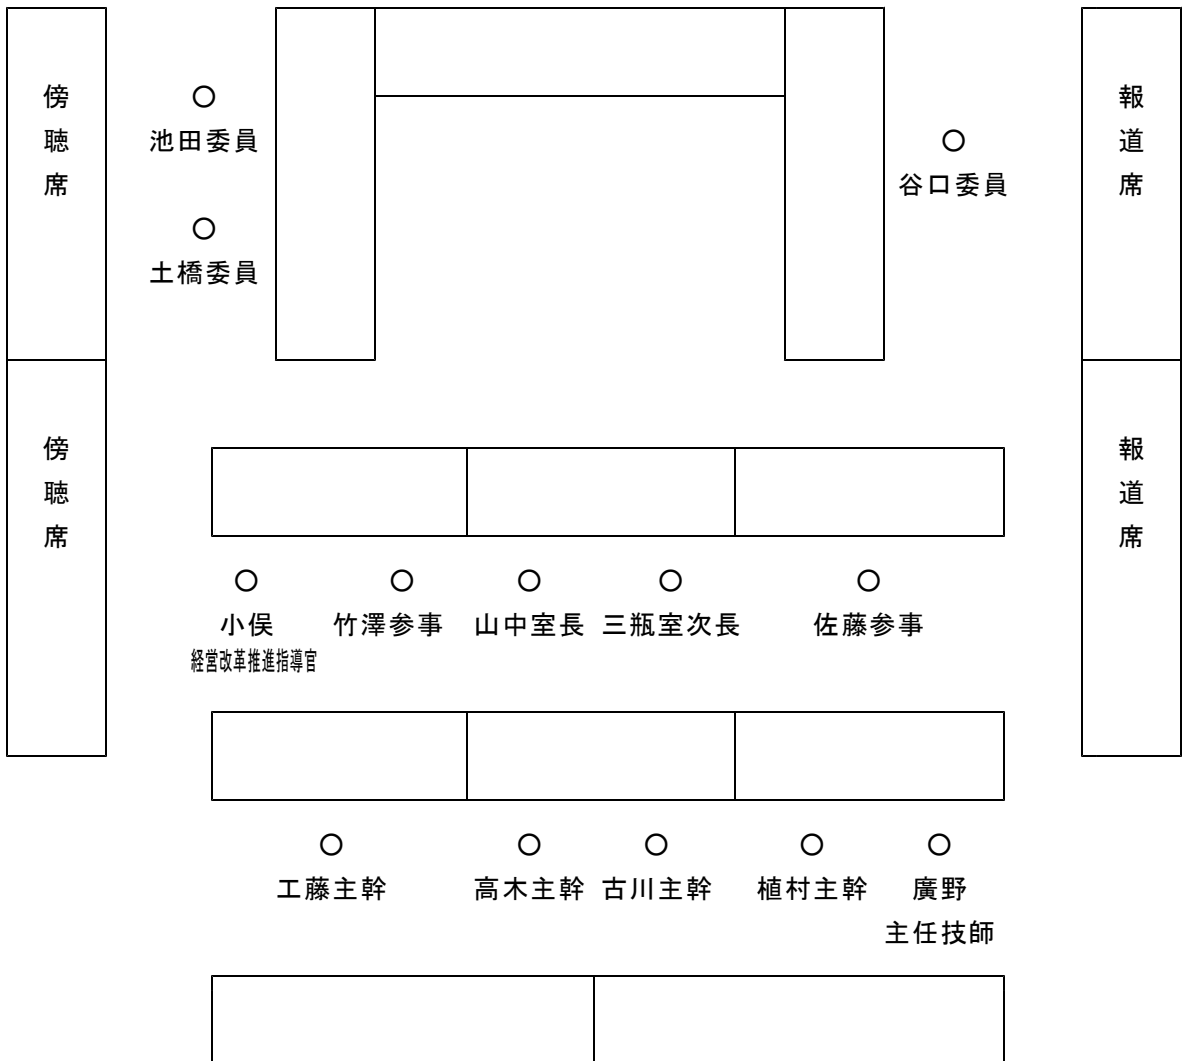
傍聴席

○
池田委員

○
土橋委員

○
谷口委員

報道席

傍聴席

報道席

○
小俣
経営改革推進指導官

○
竹澤参事

○
山中室長

○
三瓶室次長

○
佐藤参事

○
工藤主幹

○
高木主幹

○
古川主幹

○
植村主幹

○
廣野
主任技師